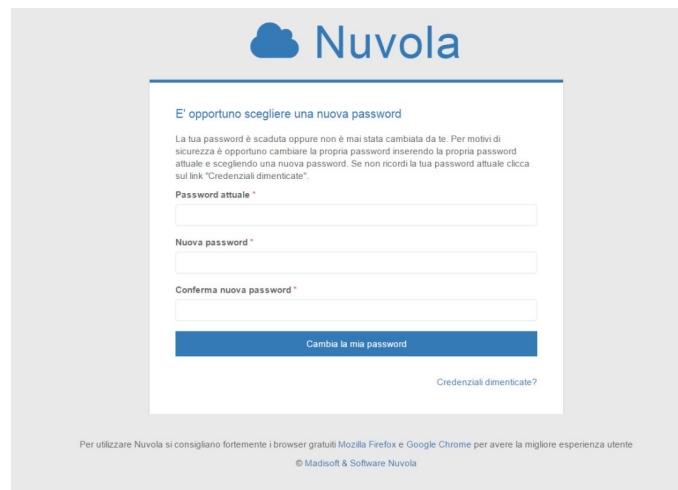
Nuvola

E' opportuno scegliere una nuova password

La tua password è scaduta oppure non è mai stata cambiata da te. Per motivi di sicurezza è opportuno cambiare la propria password inserendo la propria password attuale e scegliendo una nuova password. Se non ricordi la tua password attuale clicca sul link "Credenziali dimenticate".

Password attuale *

Nuova password *

Conferma nuova password *

Cambia la mia password

Credenziali dimenticate?

Per utilizzare Nuvola si consigliano fortemente i browser gratuiti Mozilla Firefox e Google Chrome per avere la migliore esperienza utente

© Madisoft & Software Nuvola